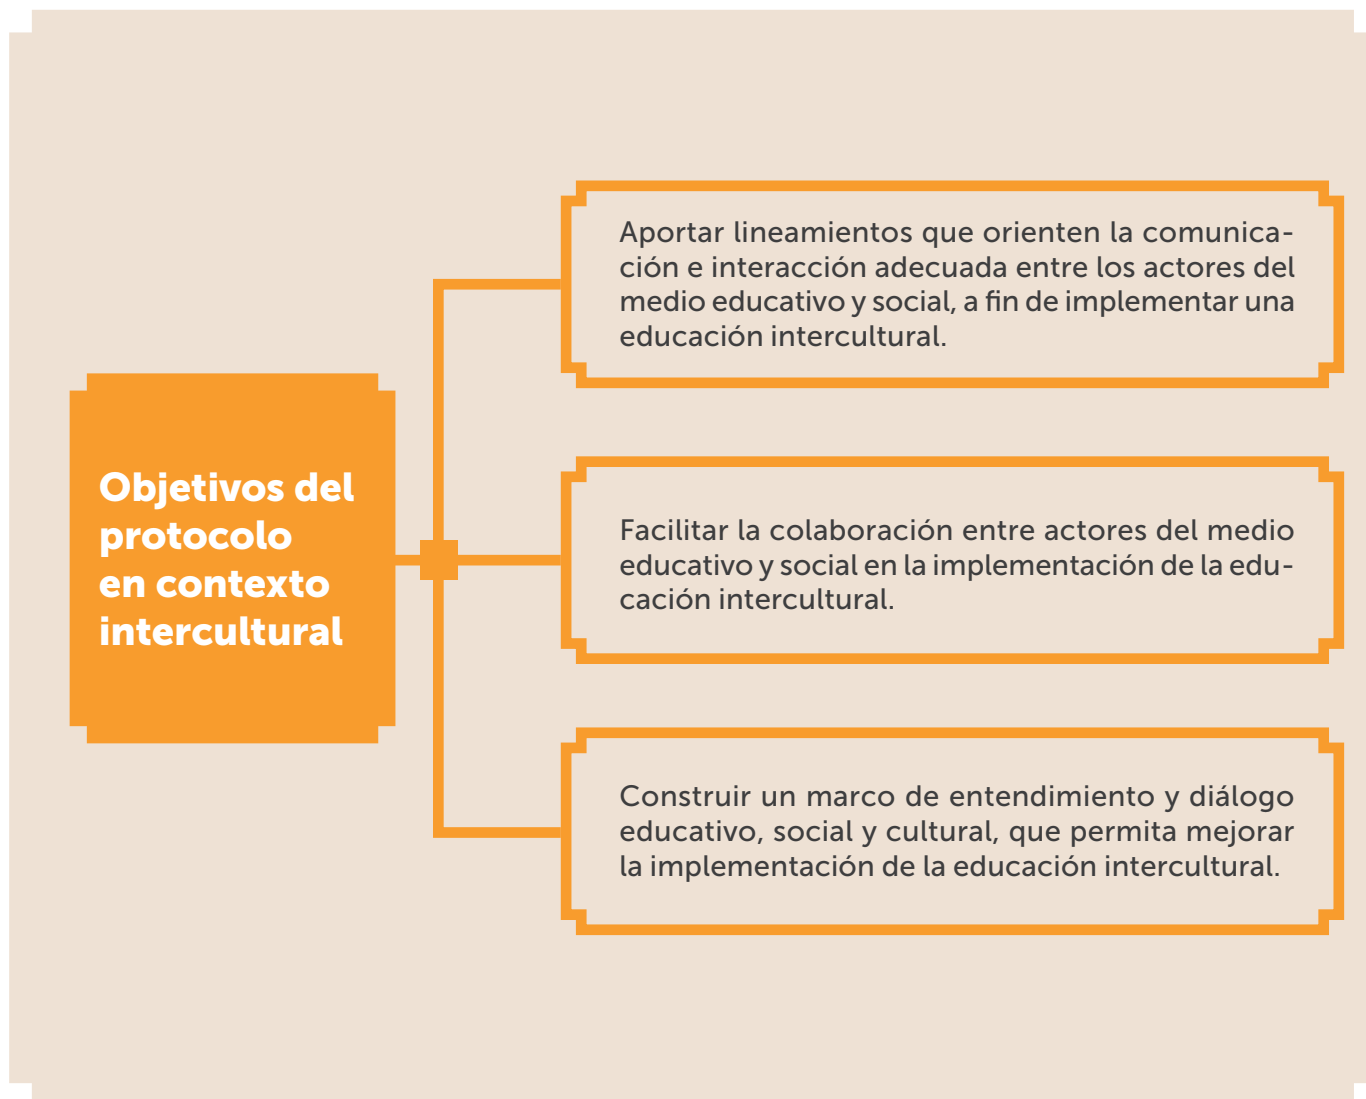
Objetivos del protocolo en contexto intercultural

Aportar lineamientos que orienten la comunicación e interacción adecuada entre los actores del medio educativo y social, a fin de implementar una educación intercultural.

Facilitar la colaboración entre actores del medio educativo y social en la implementación de la educación intercultural.

Construir un marco de entendimiento y diálogo educativo, social y cultural, que permita mejorar la implementación de la educación intercultural.